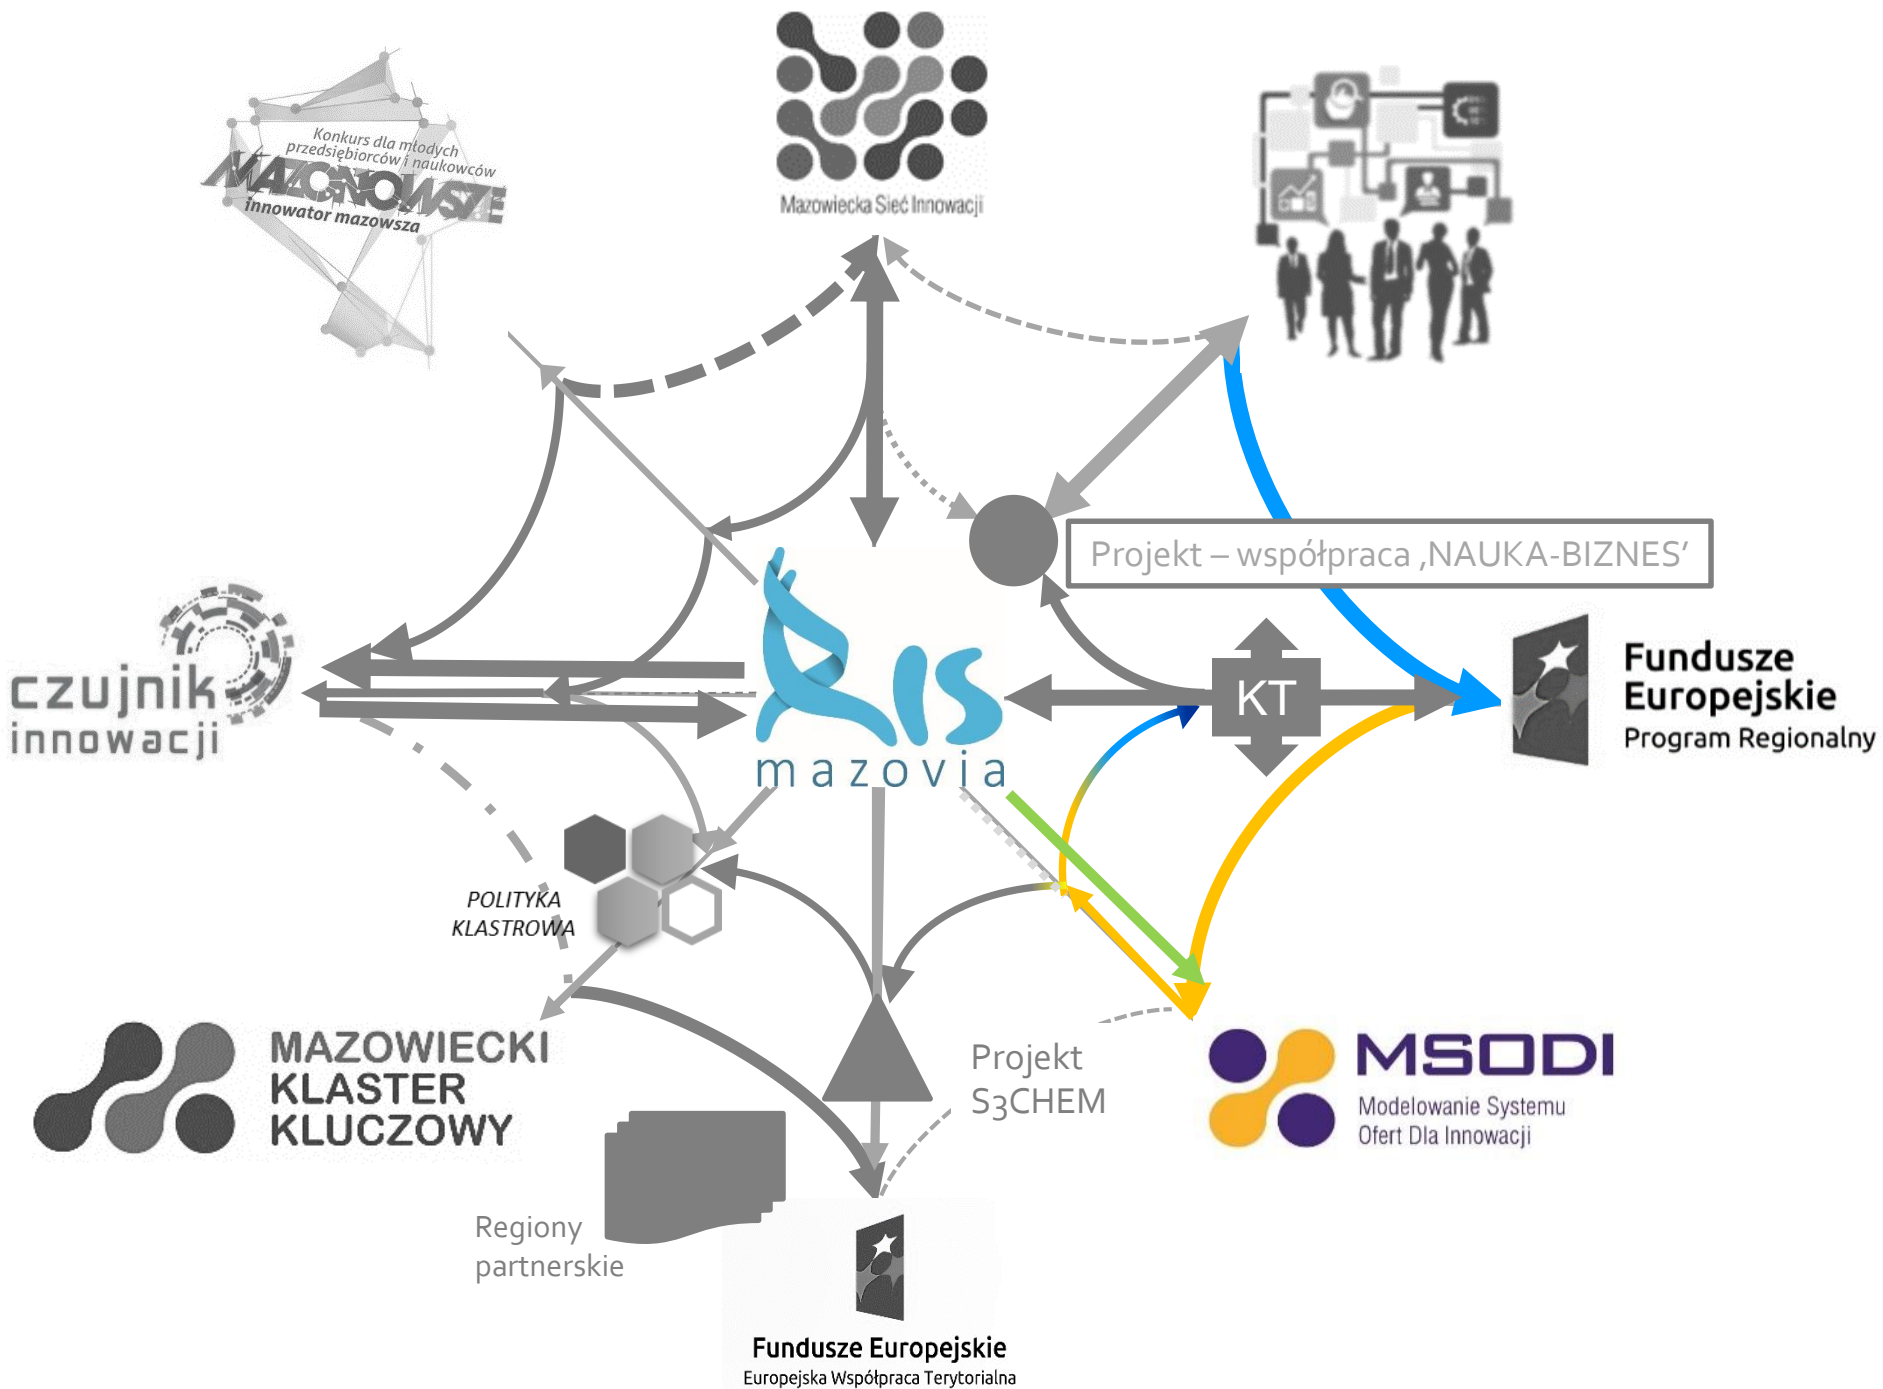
Konkurs dla młodych przedsiębiorców i naukowców
MAZONOWSZE
innowator mazowsza

Mazowiecka Sieć Innowacji

Projekt – współpraca ‚NAUKA-BIZNES'

czujnik innowacji

RIS mazovia

KT

Fundusze Europejskie
Program Regionalny

POLITYKA KLASTROWA

MAZOWIECKI KLASTER KLUCZOWY

Projekt S3CHEM

MSODI
Modelowanie Systemu Ofert Dla Innowacji

Regiony partnerskie

Fundusze Europejskie
Europejska Współpraca Terytorialna